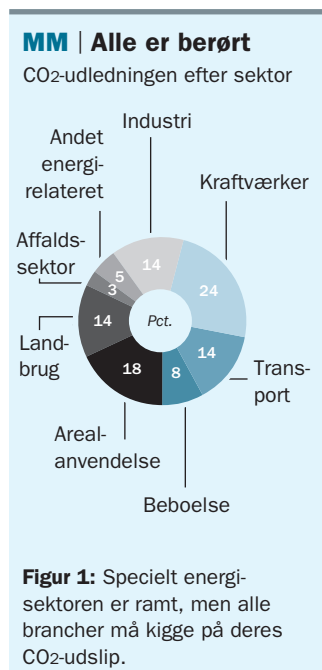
MM | Alle er berørt

$CO_2$-udledningen efter sektor

Industri

Andet energirelateret

Kraftværker

Affaldssektor

Landbrug

Arealanvendelse

Beboelse

Transport

14

24

14

8

18

14

3

5

Pct.

**Figur 1:** Specielt energisektoren er ramt, men alle brancher må kigge på deres $CO_2$-udslip.